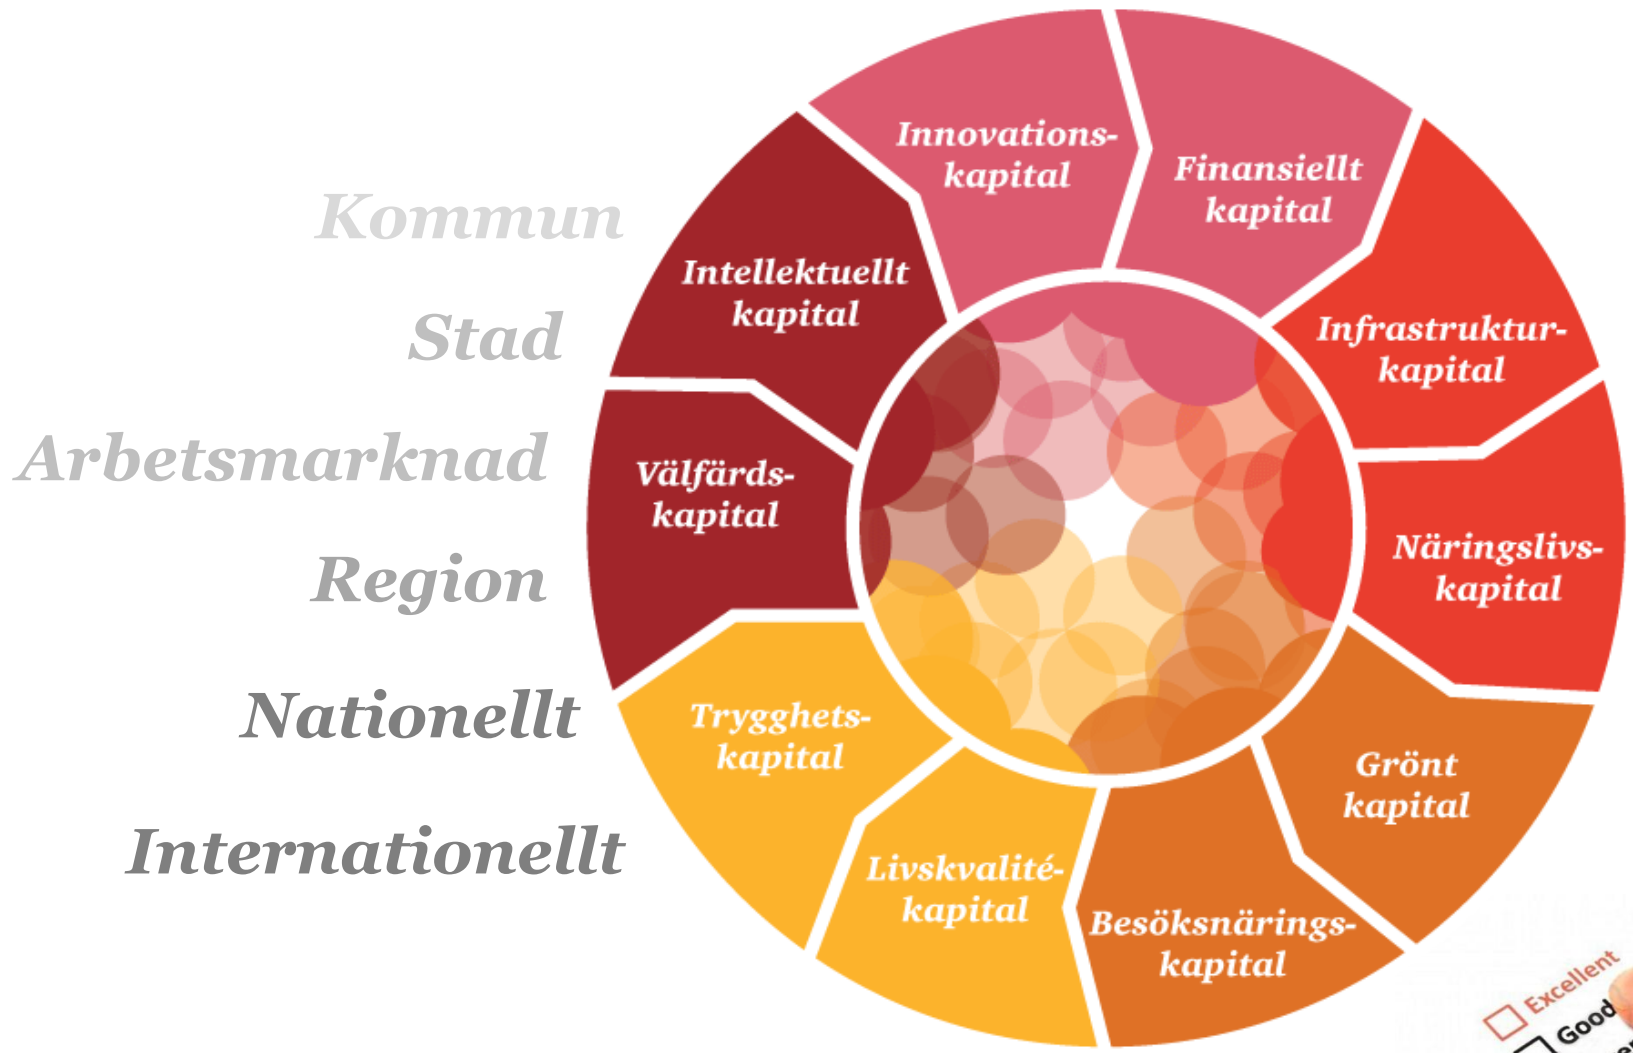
Kommun

Stad

Arbetsmarknad

Region

Nationellt

Internationellt

Innovations-kapital

Finansiellt kapital

Intellektuellt kapital

Infrastruktur-kapital

Välfärds-kapital

Näringslivs-kapital

Trygghets-kapital

Grönt kapital

Livskvalité-kapital

Besöksnärings-kapital

Excellent

Good